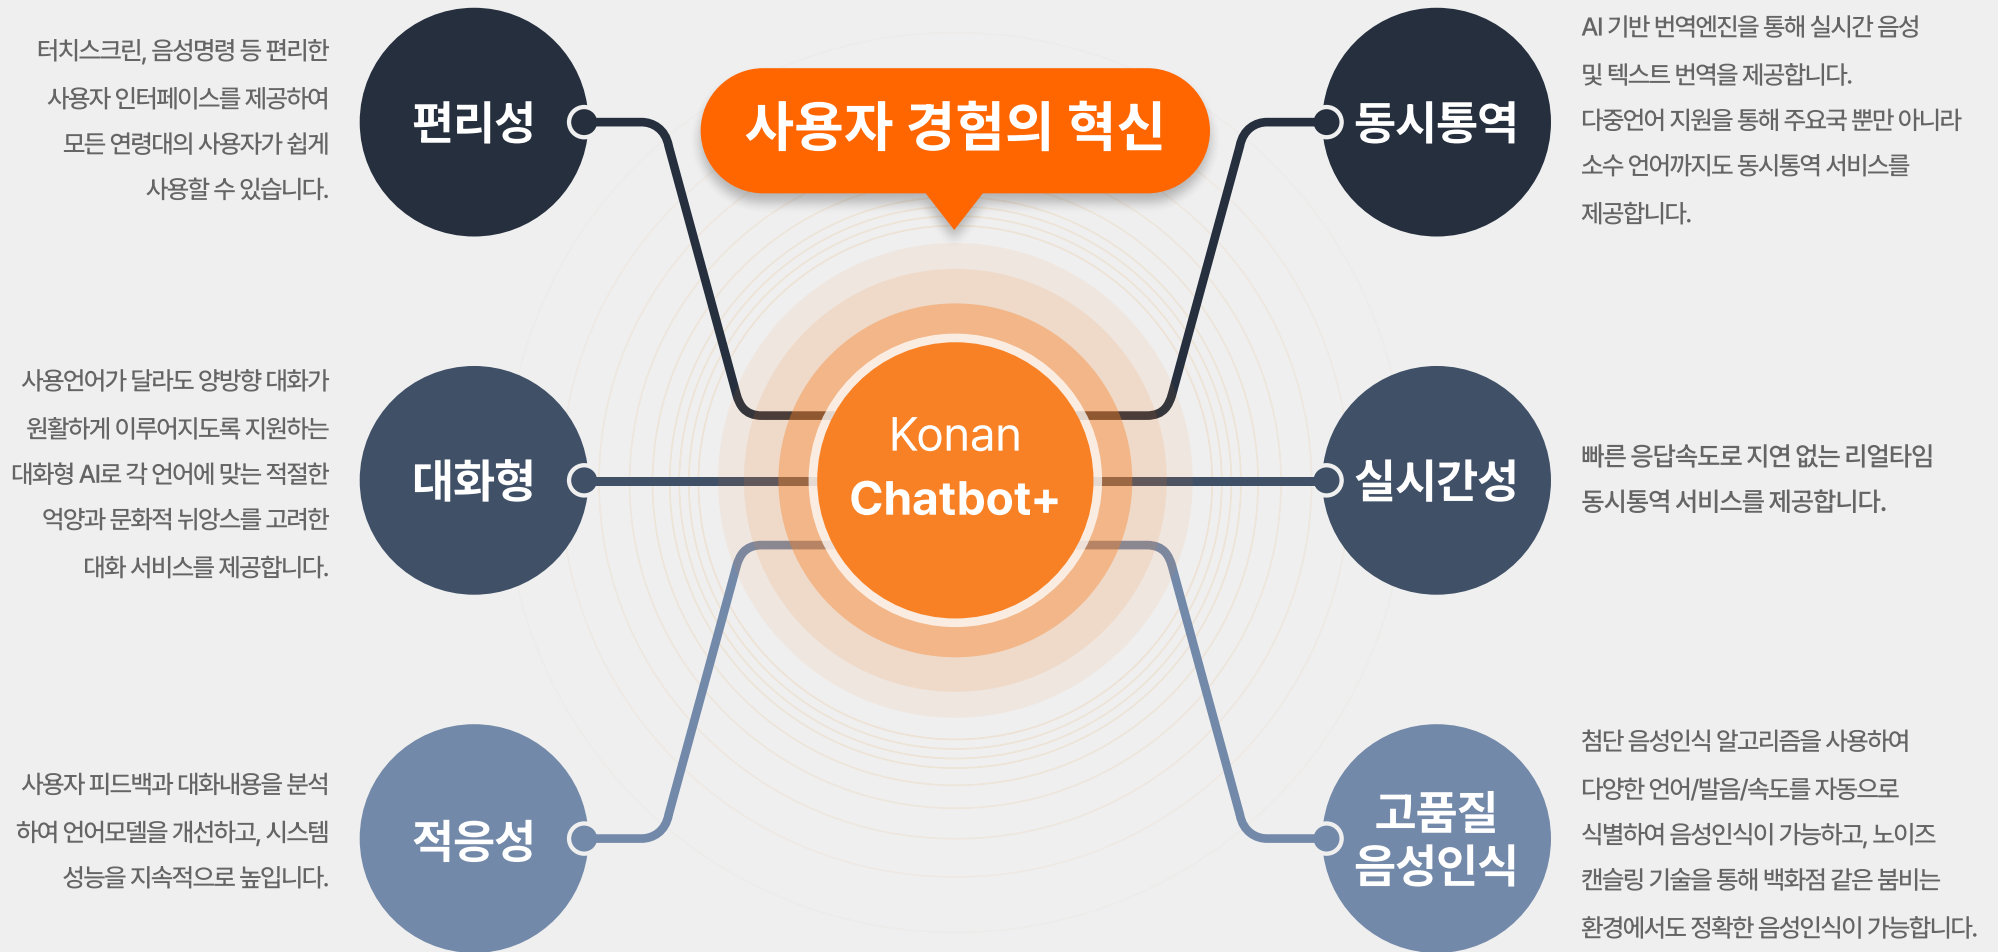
사용자 경험의 혁신

Konan
Chatbot+

터치스크린, 음성명령 등 편리한 사용자 인터페이스를 제공하여 모든 연령대의 사용자가 쉽게 사용할 수 있습니다.

편리성

동시통역

AI 기반 번역엔진을 통해 실시간 음성 및 텍스트 번역을 제공합니다. 다중언어 지원을 통해 주요국 뿐만 아니라 소수 언어까지도 동시통역 서비스를 제공합니다.

사용언어가 달라도 양방향 대화가 원활하게 이루어지도록 지원하는 대화형 AI로 각 언어에 맞는 적절한 억양과 문화적 뉘앙스를 고려한 대화 서비스를 제공합니다.

대화형

실시간성

빠른 응답속도로 지연 없는 리얼타임 동시통역 서비스를 제공합니다.

사용자 피드백과 대화내용을 분석하여 언어모델을 개선하고, 시스템 성능을 지속적으로 높입니다.

적응성

고품질
음성인식

첨단 음성인식 알고리즘을 사용하여 다양한 언어/발음/속도를 자동으로 식별하여 음성인식이 가능하고, 노이즈 캔슬링 기술을 통해 백화점 같은 붐비는 환경에서도 정확한 음성인식이 가능합니다.